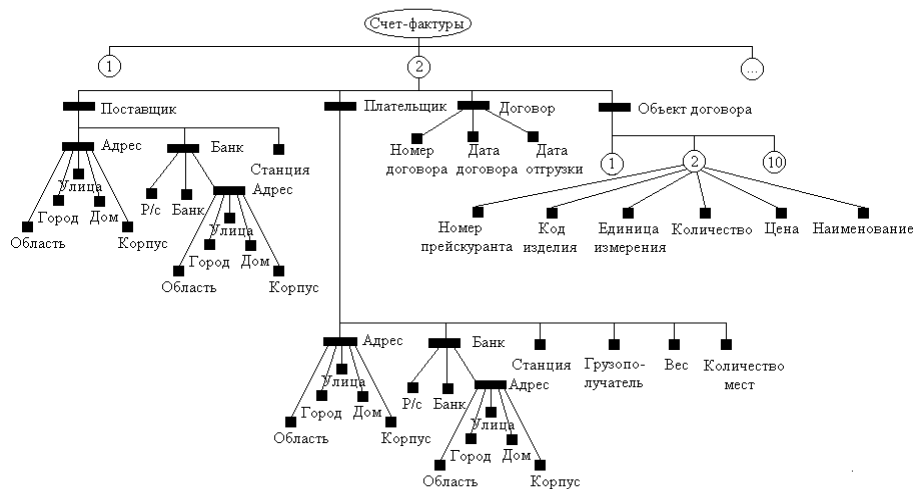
Счет-фактуры

1

2

...

Поставщик

Адрес

Улица

Город

Дом

Область

Корпус

Банк

Станция

Р/с

Банк

Адрес

Улица

Город

Дом

Область

Корпус

Плательщик

Договор

Номер договора

Дата договора

Дата отгрузки

Объект договора

1

2

10

Номер прейскуранта

Код изделия

Единица измерения

Количество

Цена

Наименование

Адрес

Улица

Город

Дом

Область

Корпус

Банк

Р/с

Банк

Адрес

Улица

Город

Дом

Область

Корпус

Станция

Грузополучатель

Вес

Количество мест